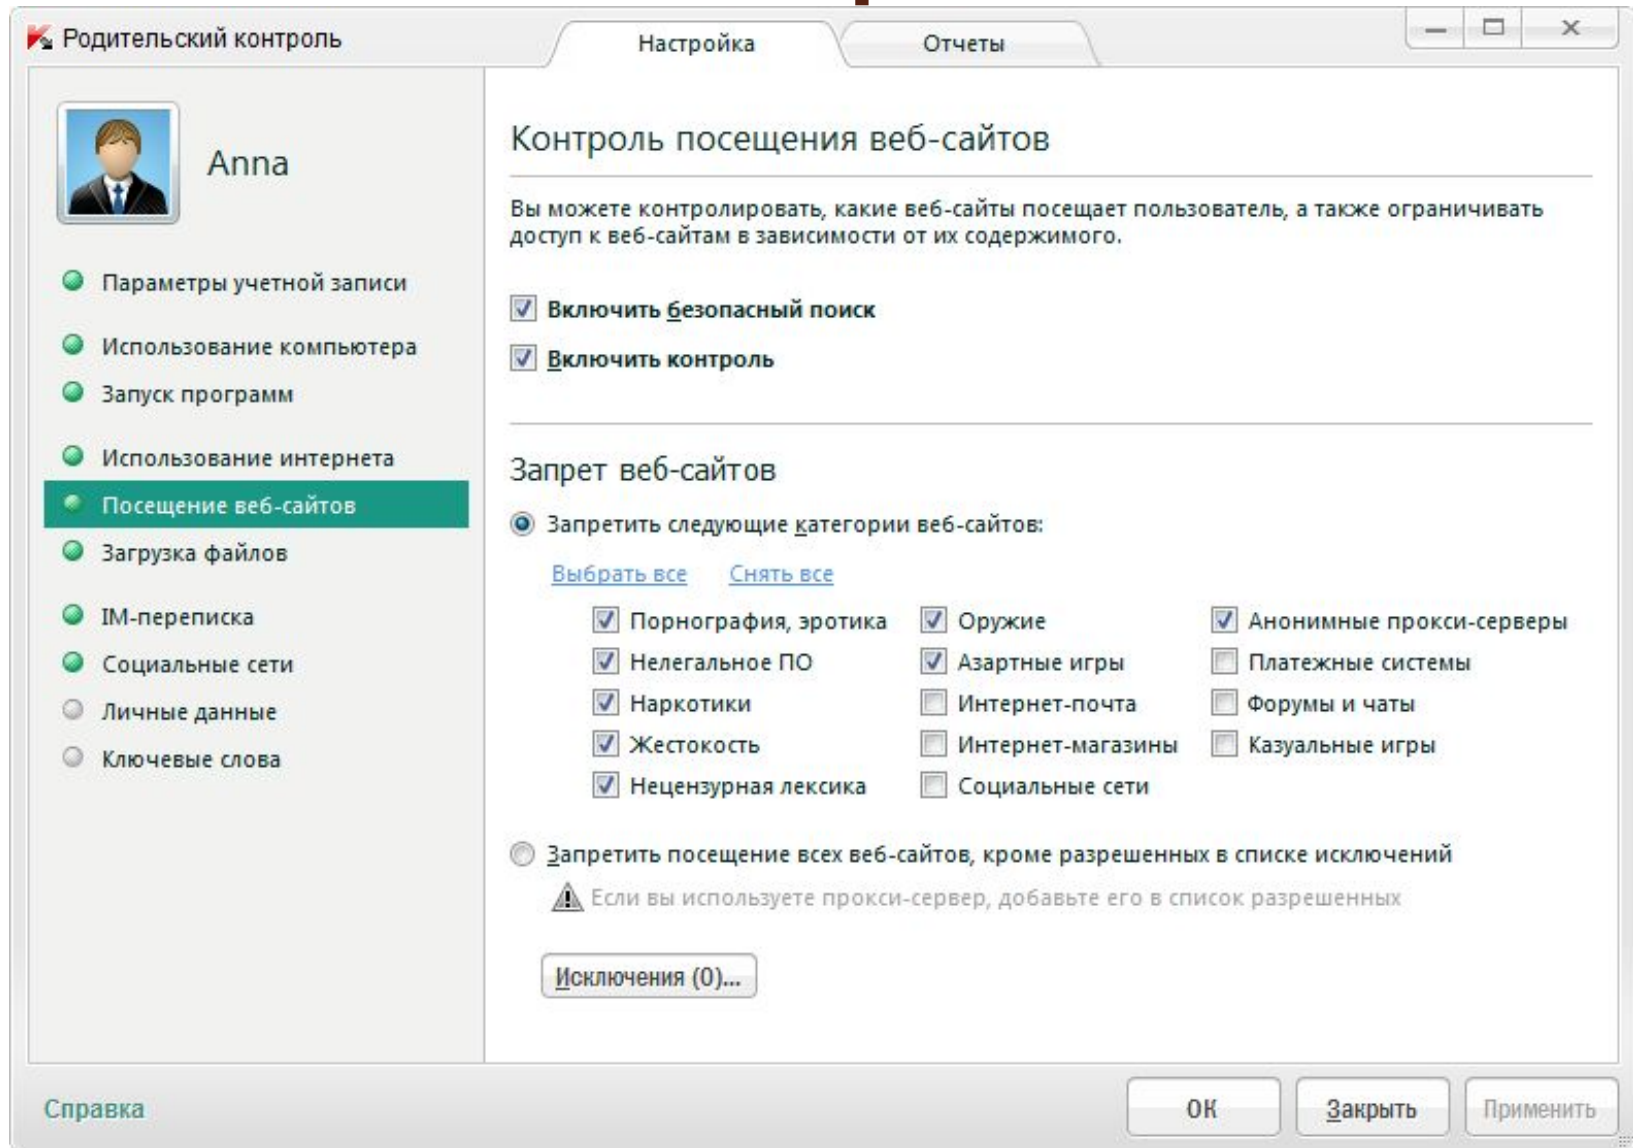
Родительский контроль

Настройка

Отчеты

Anna

Параметры учетной записи

Использование компьютера

Запуск программ

Использование интернета

Посещение веб-сайтов

Загрузка файлов

IM-переписка

Социальные сети

Личные данные

Ключевые слова

Контроль посещения веб-сайтов

Вы можете контролировать, какие веб-сайты посещает пользователь, а также ограничивать доступ к веб-сайтам в зависимости от их содержимого.

Включить безопасный поиск

Включить контроль

Запрет веб-сайтов

Запретить следующие категории веб-сайтов:

Выбрать все Снять все

Порнография, эротика

Нелегальное ПО

Наркотики

Жестокость

Нецензурная лексика

Оружие

Азартные игры

Интернет-почта

Интернет-магазины

Социальные сети

Анонимные прокси-серверы

Платежные системы

Форумы и чаты

Казуальные игры

Запретить посещение всех веб-сайтов, кроме разрешенных в списке исключений

Если вы используете прокси-сервер, добавьте его в список разрешенных

Исключения (0)...

Справка

OK

Закрыть

Применить